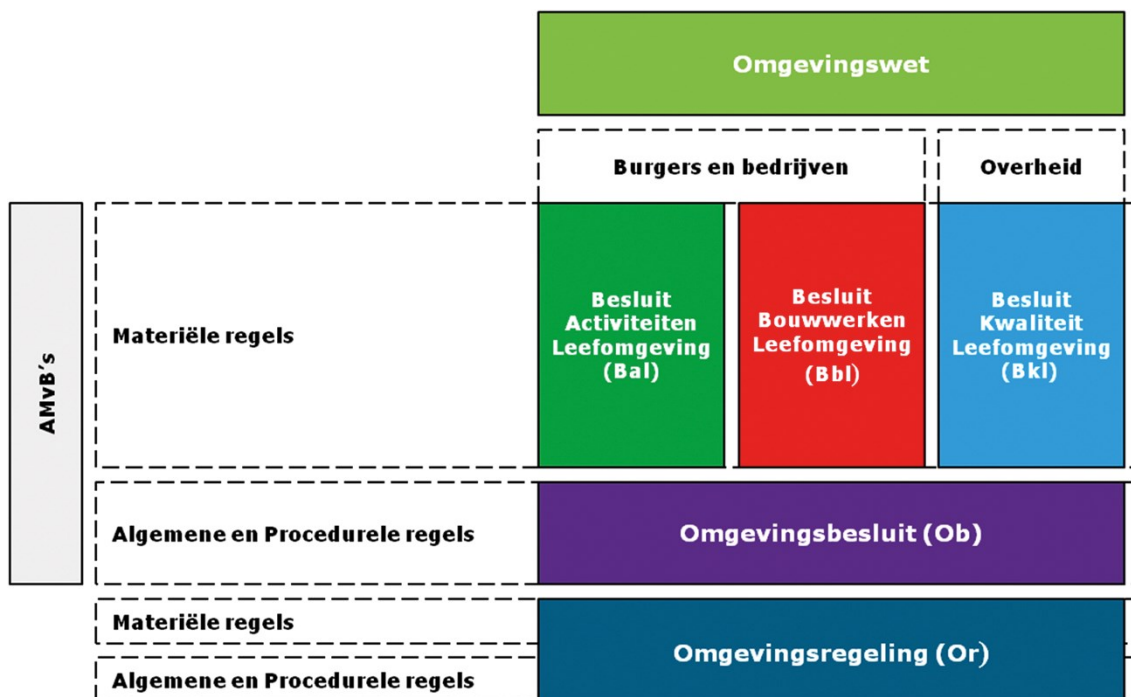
Omgevingswet

Burgers en bedrijven

Overheid

AMvB´s

Materiële regels

Besluit Activiteiten Leefomgeving (Bal)

Besluit Bouwwerken Leefomgeving (Bbl)

Besluit Kwaliteit Leefomgeving (Bkl)

Algemene en Procedurele regels

Omgevingsbesluit (Ob)

Materiële regels

Algemene en Procedurele regels

Omgevingsregeling (Or)